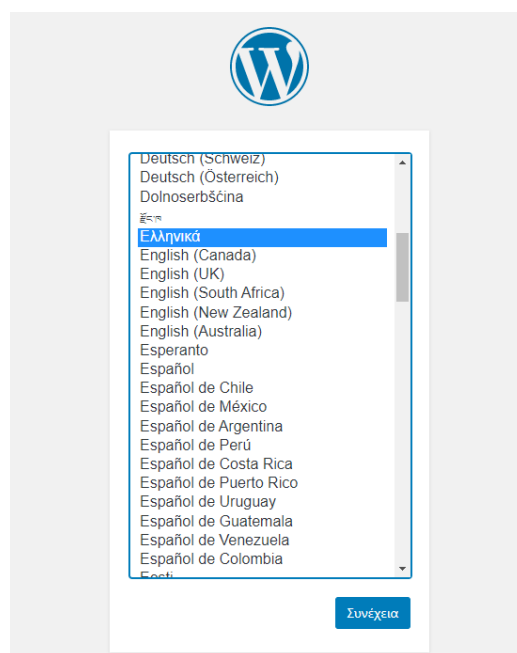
Deutsch (Schweiz)
Deutsch (Österreich)
Dolnoserbšćina
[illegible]
Ελληνικά
English (Canada)
English (UK)
English (South Africa)
English (New Zealand)
English (Australia)
Esperanto
Español
Español de Chile
Español de México
Español de Argentina
Español de Perú
Español de Costa Rica
Español de Puerto Rico
Español de Uruguay
Español de Guatemala
Español de Venezuela
Español de Colombia
Eesti

Συνέχεια